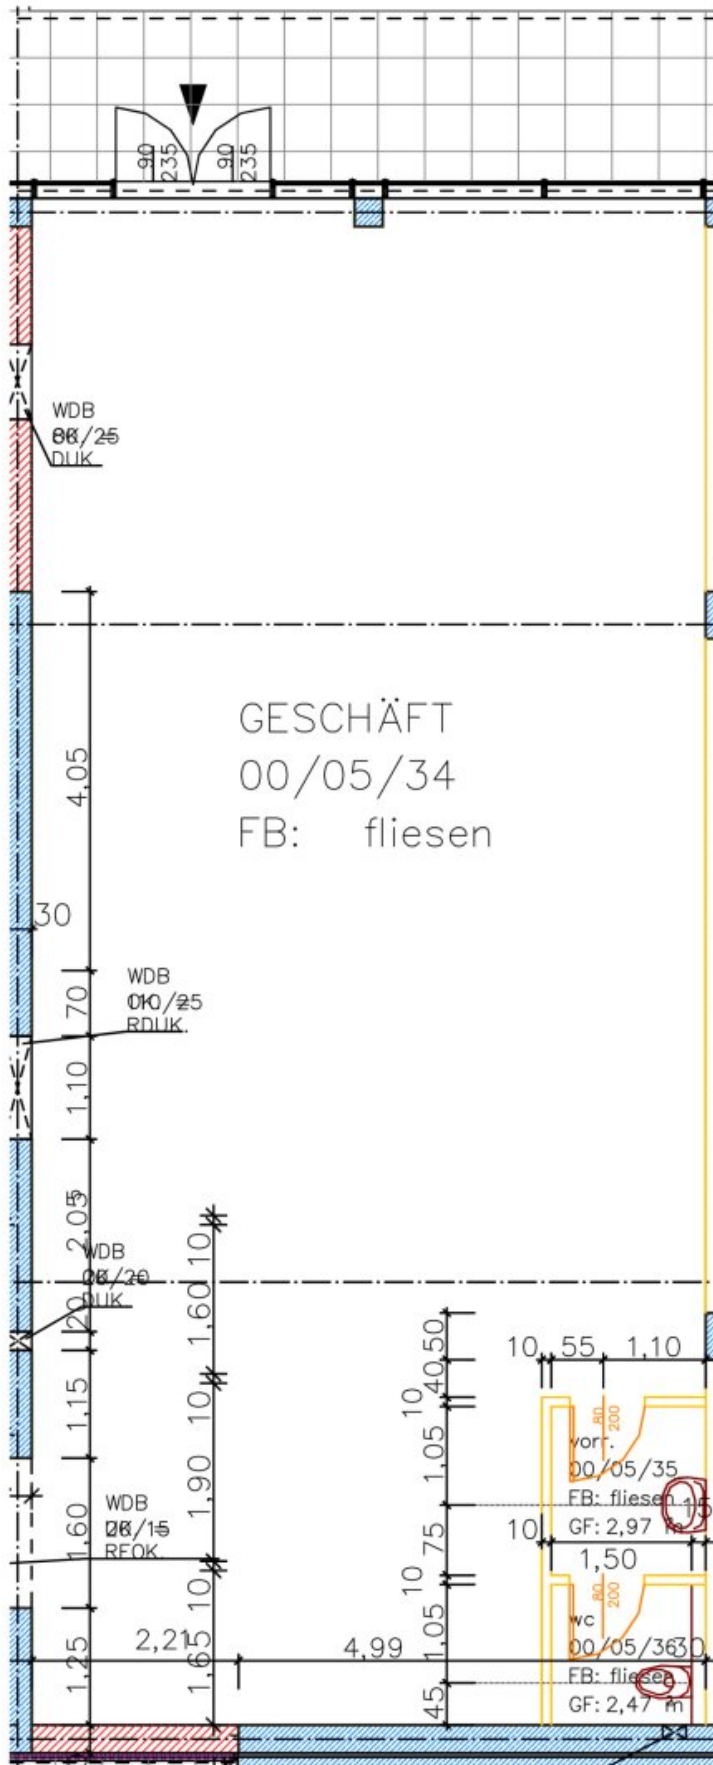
90
235
90
235

WDB
80/25
DUK

GESCHÄFT
00/05/34
FB: fliesen

4,05
30
WDB
110/25
RDUK
70
1,10
2,05
WDB
20/20
DUK
20
1,15
1,60
WDB
20/15
RFOK
1,25
10
1,60
10
1,90
10
1,65
2,21
4,99
50
40
10
1,05
75
10
1,05
45
10
55
1,10
80
200
vorr.
00/05/35
FB: fliesen
GF: 2,97 m
10
1,50
80
200
wc
00/05/36
FB: fliesen
GF: 2,47 m